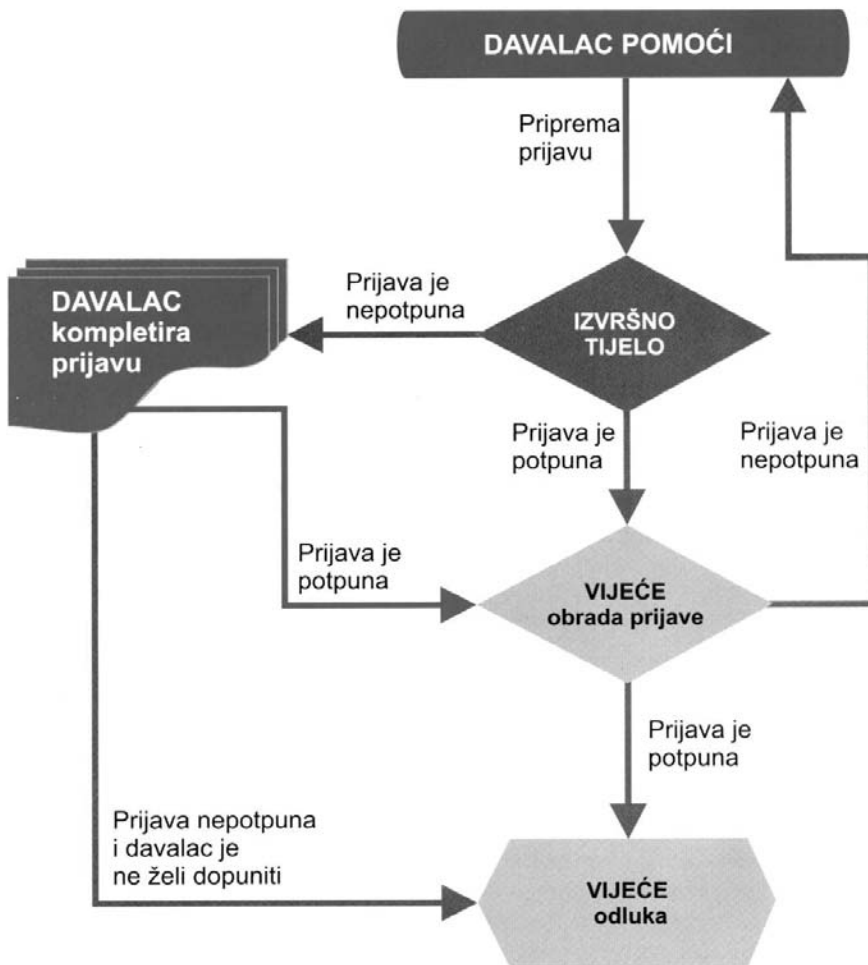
DAVALAC POMOĆI

Priprema prijavu

Prijava je nepotpuna

DAVALAC kompletira prijavu

IZVRŠNO TIJELO

Prijava je potpuna

Prijava je nepotpuna

Prijava je potpuna

VIJEĆE obrada prijave

Prijava je potpuna

Prijava nepotpuna i davalac je ne želi dopuniti

VIJEĆE odluka